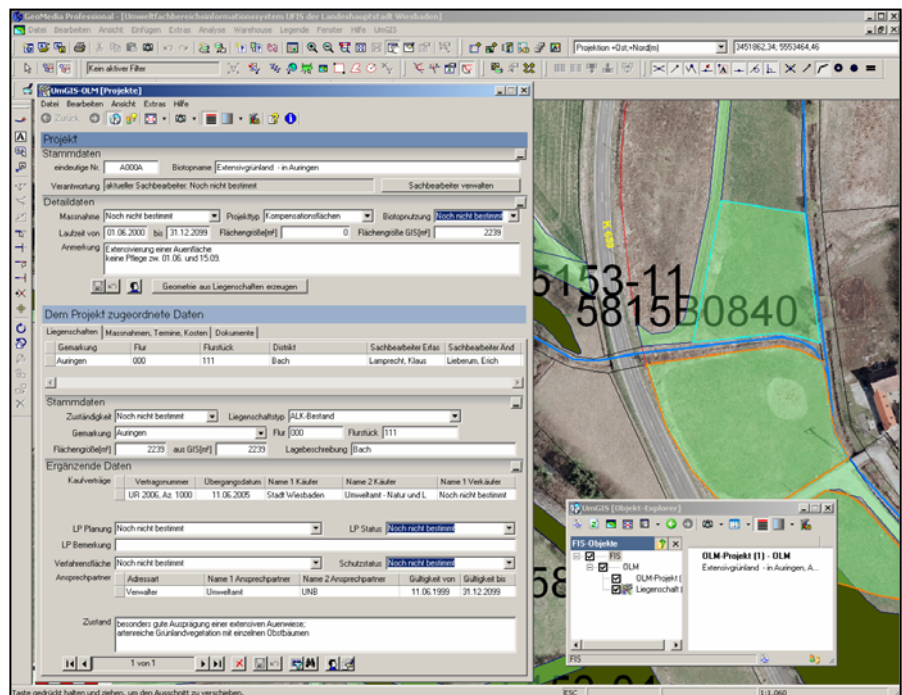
GeoMedia Professional - [Umweltfachbereichsinformationssystem UFIS der Landeshauptstadt Wiesbaden]
Datei Bearbeiten Ansicht Einfügen Extras Analyse Warehouse Legende Fenster Hilfe UmGIS
Projektion +Ost;+Nord(m) 3451862,34; 5553464,46
Kein aktiver Filter

UmGIS-OLM [Projekte]
Datei Bearbeiten Ansicht Extras Hilfe
Zurück

Projekt
Stammdaten
eindeutige Nr. A000A Biotopname Extensivgrünland - in Auringen
Verantwortung aktueller Sachbearbeiter: Noch nicht bestimmt Sachbearbeiter verwalten
Detaildaten
Massnahme Noch nicht bestimmt Projekttyp Kompensationsflächen Biotopnutzung Noch nicht bestimmt
Laufzeit von 01.06.2000 bis 31.12.2099 Flächengröße[m²] 0 Flächengröße GIS[m²] 2239
Anmerkung Extensivierung einer Auenfläche
keine Pflege zw. 01.06. und 15.09.
Geometrie aus Liegenschaften erzeugen

Dem Projekt zugeordnete Daten
Liegenschaften | Massnahmen, Termine, Kosten | Dokumente

| Gemarkung | Flur | Flurstück | Distrikt | Sachbearbeiter Erfas | Sachbearbeiter And |
|---|---|---|---|---|---|
| Auringen | 000 | 111 | Bach | Lamprecht, Klaus | Lieberum, Erich |

Stammdaten
Zuständigkeit Noch nicht bestimmt Liegenschaftstyp ALK-Bestand
Gemarkung Auringen Flur 000 Flurstück 111
Flächengröße[m²] 2239 aus GIS[m²] 2239 Lagebeschreibung Bach
Ergänzende Daten
Kaufverträge

| Vertragsnummer | Übergangsdatum | Name 1 Käufer | Name 2 Käufer | Name 1 Verkäufer |
|---|---|---|---|---|
| UR 2006, Az. 1000 | 11.06.2005 | Stadt Wiesbaden | Umweltamt - Natur und L | Noch nicht bestimmt |

LP Planung Noch nicht bestimmt LP Status Noch nicht bestimmt
LP Bemerkung
Verfahrensfläche Noch nicht bestimmt Schutzstatus Noch nicht bestimmt
Ansprechpartner

| Adressart | Name 1 Ansprechpartner | Name 2 Ansprechpartner | Gültigkeit von | Gültigkeit bis |
|---|---|---|---|---|
| Verwalter | Umweltamt | UNB | 11.06.1999 | 31.12.2099 |

Zustand besonders gute Ausprägung einer extensiven Auenwiese;
artenreiche Grünlandvegetation mit einzelnen Obstbäumen
1 von 1

K 659
5153-11
5815B0840
58

UmGIS [Objekt-Explorer]
FIS-Objekte
FIS
OLM
OLM-Projekt [
Liegenschaft [
OLM-Projekt [1] - OLM
Extensivgrünland - in Auringen, A...
FIS

Taste gedrückt halten und ziehen, um den Ausschnitt zu verschieben.
ESC 1:1.060